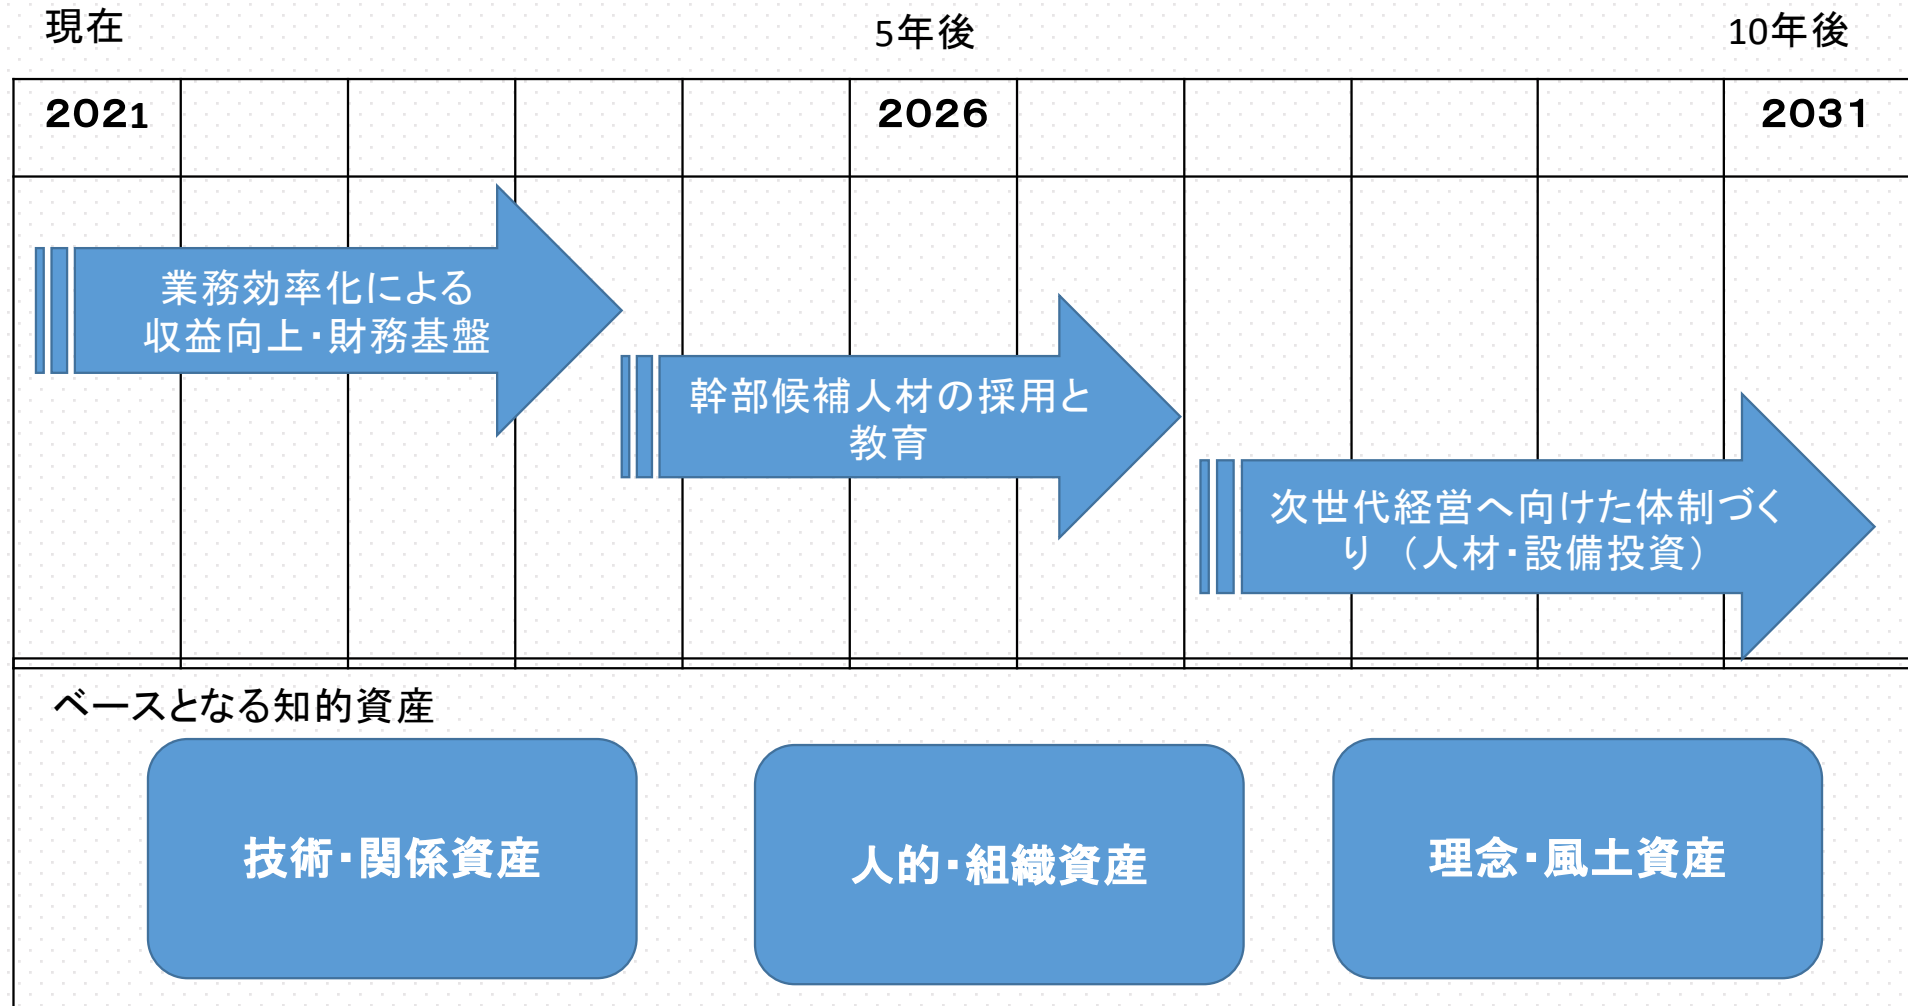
現在

5年後

10年後

2021

2026

2031

業務効率化による
収益向上・財務基盤

幹部候補人材の採用と
教育

次世代経営へ向けた体制づくり（人材・設備投資）

ベースとなる知的資産

技術・関係資産

人的・組織資産

理念・風土資産